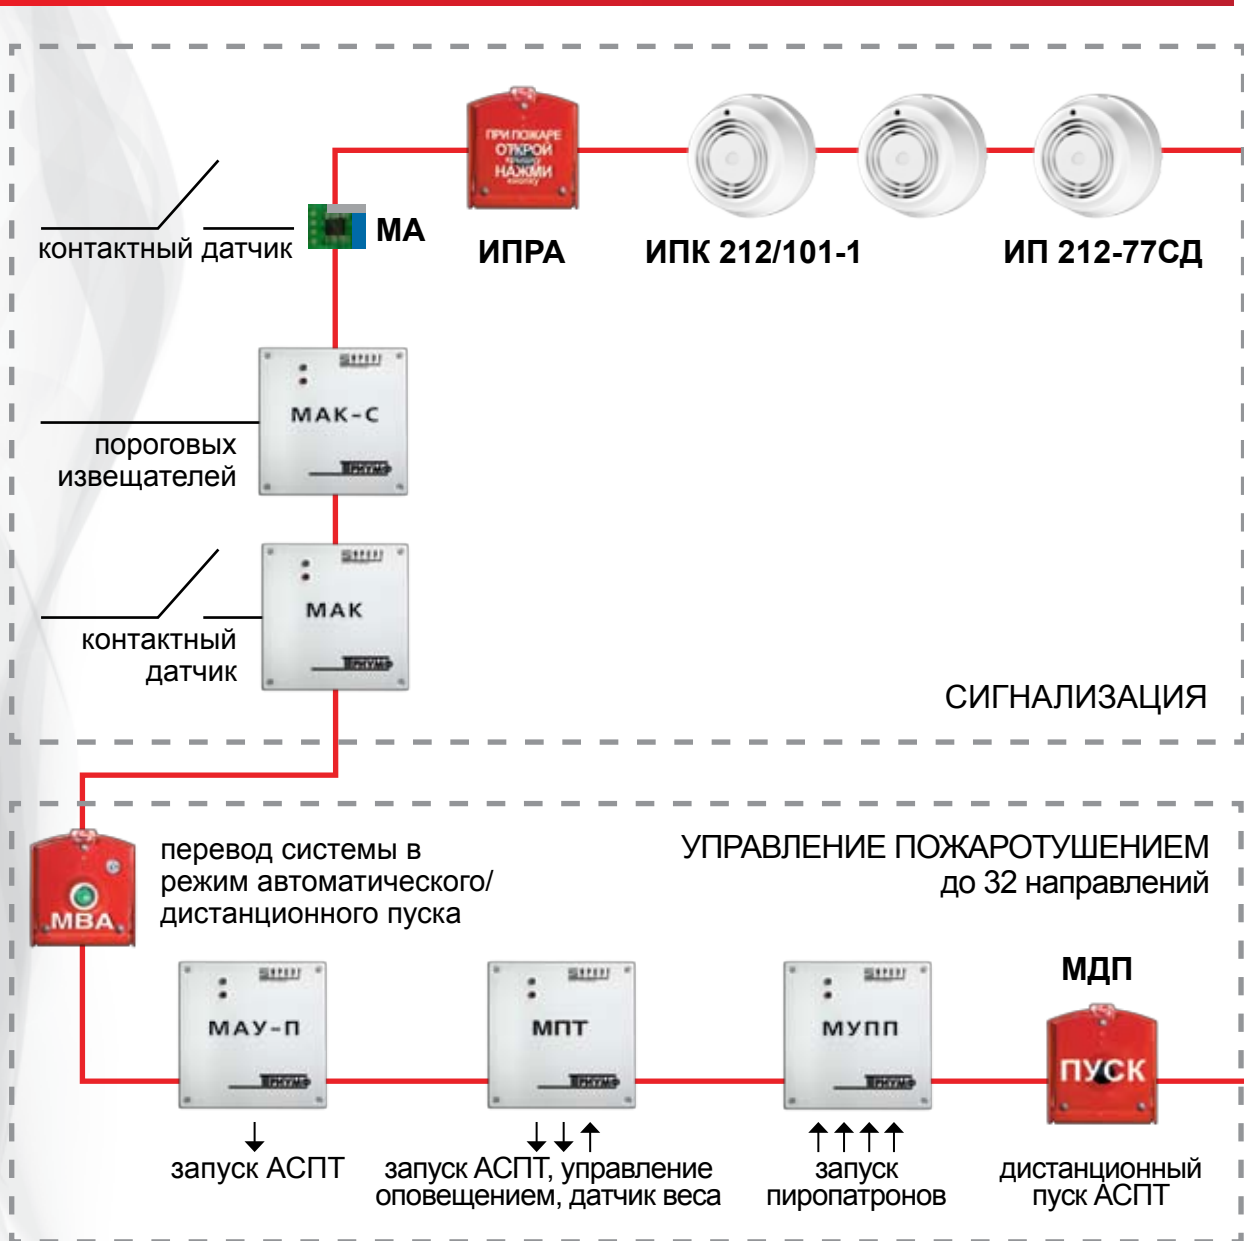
ПРИ ПОЖАРЕ ОТКРОЙ НАЖМИ

контактный датчик

МА

ИПРА

ИПК 212/101-1

ИП 212-77СД

МАК-С

пороговых извещателей

МАК

контактный датчик

СИГНАЛИЗАЦИЯ

МВА

перевод системы в режим автоматического/ дистанционного пуска

УПРАВЛЕНИЕ ПОЖАРОТУШЕНИЕМ до 32 направлений

МДП

МАУ-П

МПТ

МУПП

ПУСК

запуск АСПТ

запуск АСПТ, управление оповещением, датчик веса

запуск пиропатронов

дистанционный пуск АСПТ